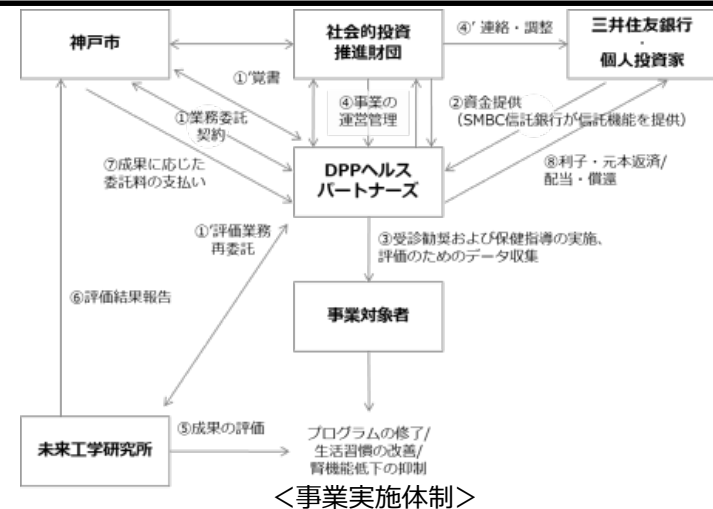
神戸市

社会的投資推進財団

④' 連絡・調整

三井住友銀行
・
個人投資家

①'覚書

①業務委託契約

④事業の運営管理

②資金提供
(SMBC信託銀行が信託機能を提供)

⑦成果に応じた委託料の支払い

DPPヘルスパートナーズ

⑧利子・元本返済/配当・償還

①'評価業務再委託

③受診勧奨および保健指導の実施、評価のためのデータ収集

⑥評価結果報告

事業対象者

未来工学研究所

⑤成果の評価

プログラムの修了/
生活習慣の改善/
腎機能低下の抑制

<事業実施体制>